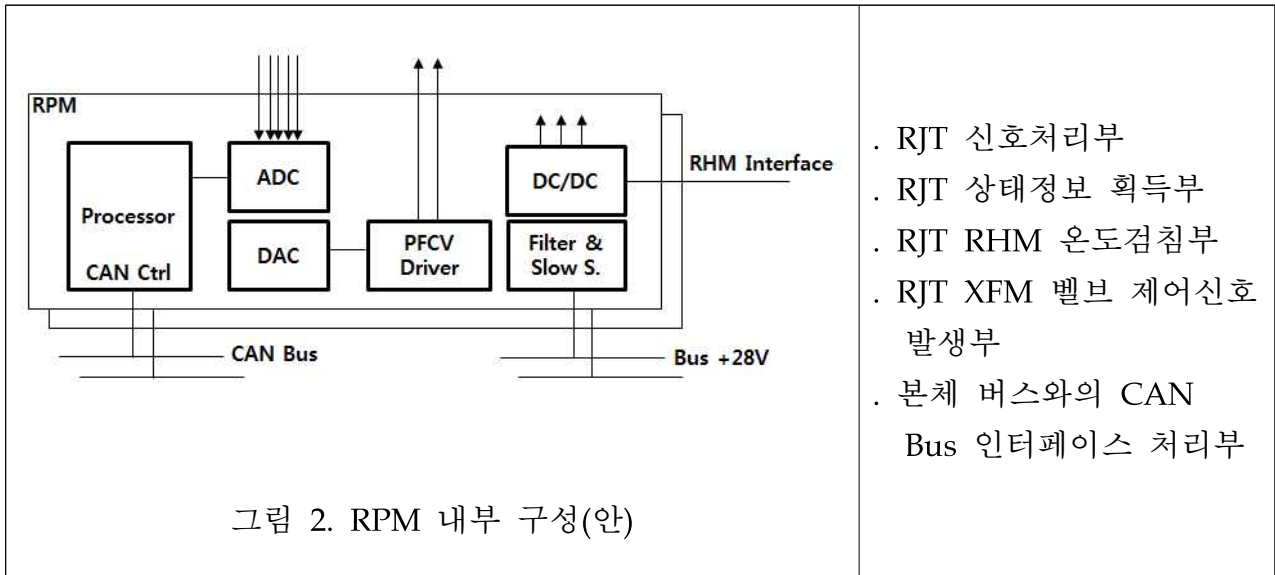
RPM

Processor

CAN Ctrl

ADC

DAC

PFCV Driver

DC/DC

Filter & Slow S.

RHM Interface

CAN Bus

Bus +28V

그림 2. RPM 내부 구성(안)

. RJT 신호처리부
. RJT 상태정보 획득부
. RJT RHM 온도검침부
. RJT XFM 벨브 제어신호 발생부
. 본체 버스와의 CAN Bus 인터페이스 처리부